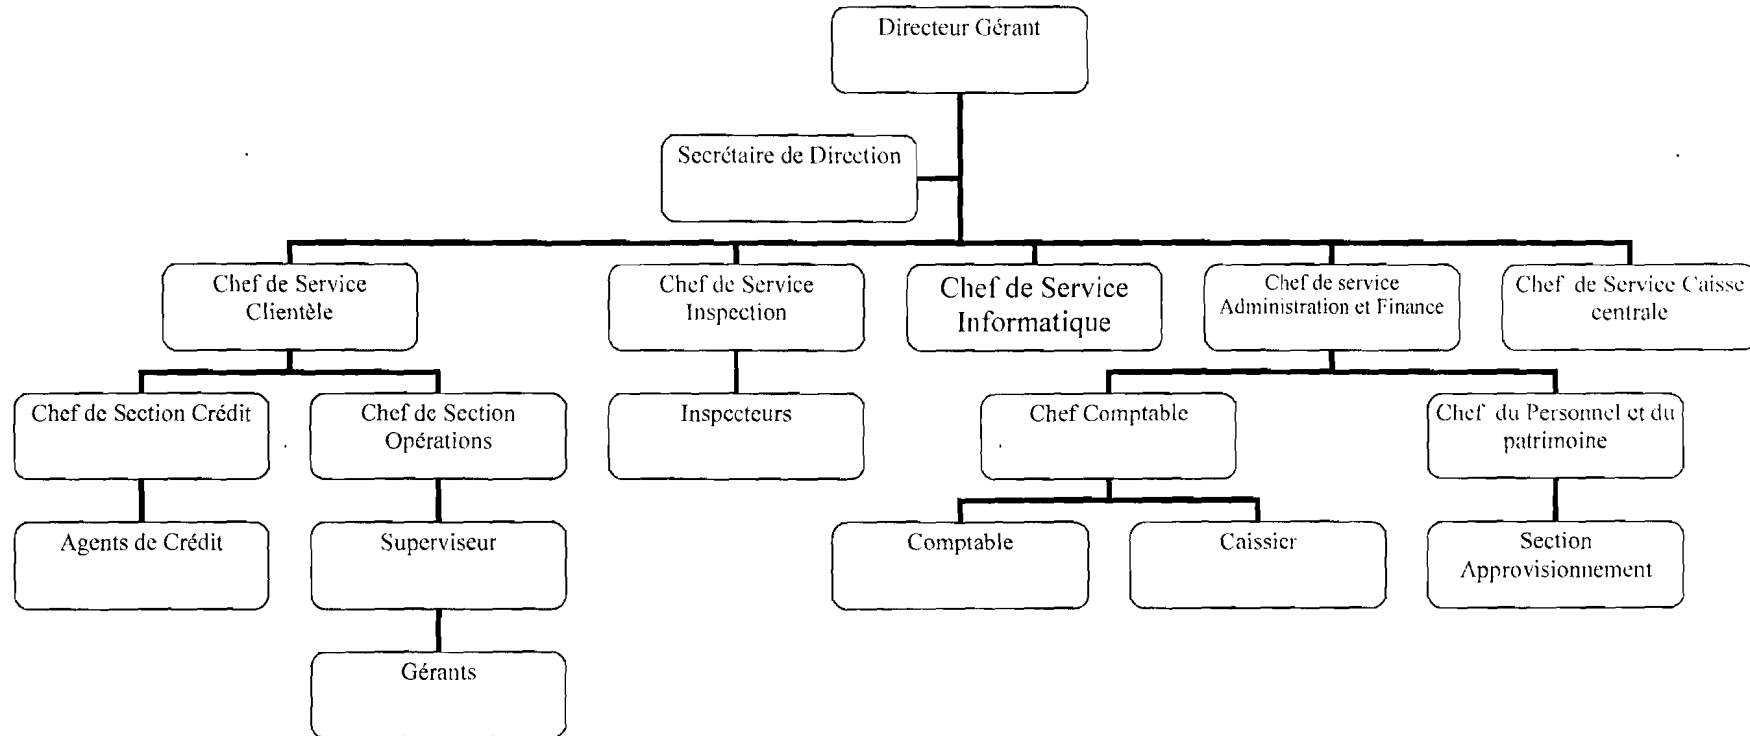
Directeur Gérant

Secrétaire de Direction

Chef de Service Clientèle

Chef de Service Inspection

Chef de Service Informatique

Chef de service Administration et Finance

Chef de Service Caisse centrale

Chef de Section Crédit

Chef de Section Opérations

Inspecteurs

Chef Comptable

Chef du Personnel et du patrimoine

Agents de Crédit

Superviseur

Comptable

Caissier

Section Approvisionnement

Gérants